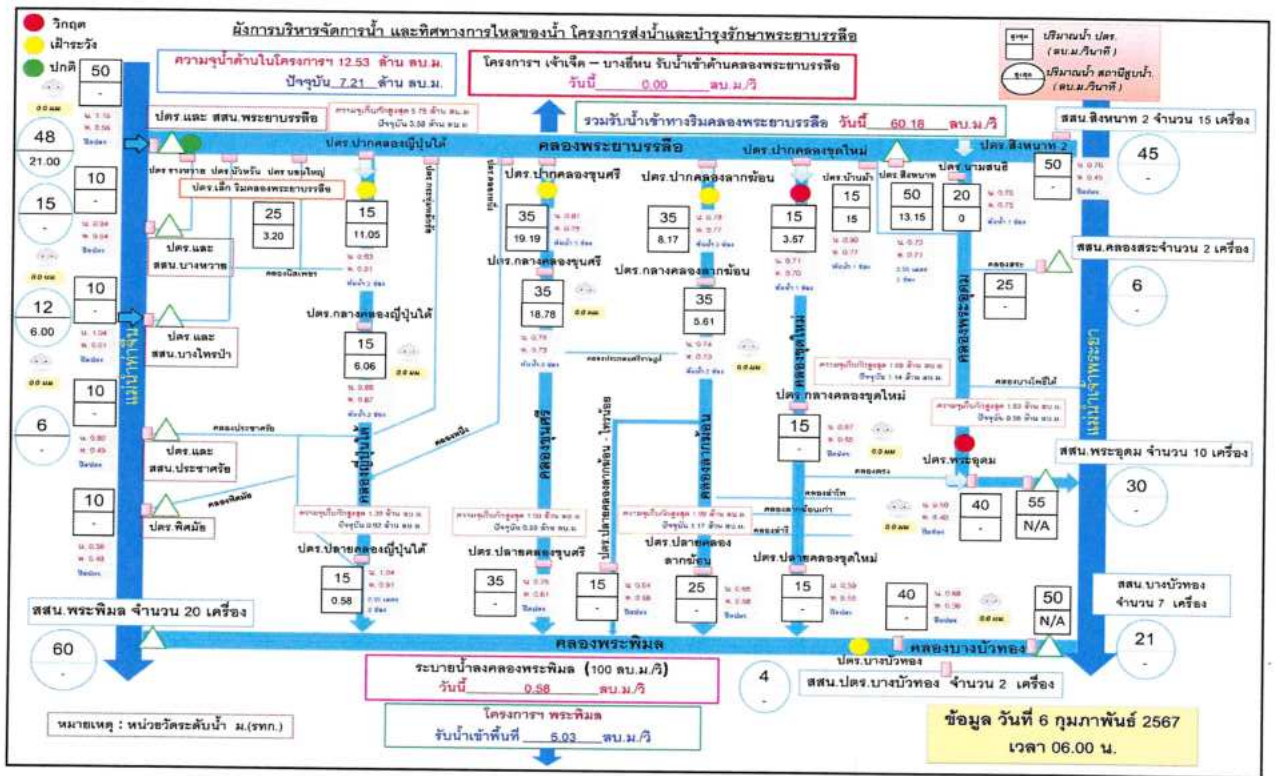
ผังการบริหารจัดการน้ำ และทิศทางการไหลของน้ำ โครงการส่งน้ำและบำรุงรักษาพระยาบรรลือ

วิกฤต
เฝ้าระวัง
ปกติ

ปริมาณน้ำ ปตร. (ลบ.ม./วินาที)
ปริมาณน้ำ สถานีสูบน้ำ (ลบ.ม./วินาที)

ความจุน้ำด้านในโครงการฯ 12.53 ล้าน ลบ.ม.
ปัจจุบัน 7.21 ล้าน ลบ.ม.

โครงการฯ เจ้าเจ็ด – บางยี่หน รับน้ำเข้าด้านคลองพระยาบรรลือ
วันนี้ 0.00 ลบ.ม./วิ

รวมรับน้ำเข้าทางริมคลองพระยาบรรลือ วันนี้ 60.18 ลบ.ม./วิ

ปตร.และ สสน.พระยาบรรลือ
คลองพระยาบรรลือ
ปตร.ปากคลองญี่ปุ่นใต้
ปตร.ปากคลองจุนศรี
ปตร.ปากคลองลากฆ้อน
ปตร.ปากคลองขุดใหม่
ปตร.สิงหนาท 2
สสน.สิงหนาท 2 จำนวน 15 เครื่อง

50
-
48
21.00
10
-
15
-
12
6.00
10
-
6
-
10
-

ปตร.เล็ก ริมคลองพระยาบรรลือ
25
3.20
15
11.05
35
19.19
35
8.17
15
3.57
15
15
50
13.15
20
0
50
-
45
-

ปตร.และ สสน.บางหวาย
ปตร.กลางคลองจุนศรี
ปตร.กลางคลองลากฆ้อน
35
18.78
35
5.61
สสน.คลองสระจำนวน 2 เครื่อง
6
-
25
-

ปตร.และ สสน.บางไผ่ป่า
ปตร.กลางคลองญี่ปุ่นใต้
15
6.06
คลองขุดใหม่
คลองพระอุดม
ปตร.กลางคลองขุดใหม่
15
-

ปตร.และ สสน.ประชาศรัย
คลองญี่ปุ่นใต้
คลองจุนศรี
คลองลากฆ้อน
ปตร.พระอุดม
สสน.พระอุดม จำนวน 10 เครื่อง
30
-

ปตร.พิศมัย
40
-
55
N/A

ปตร.ปลายคลองญี่ปุ่นใต้
15
0.58
ปตร.ปลายคลองจุนศรี
35
-
15
-
ปตร.ปลายคลองลากฆ้อน
25
-
ปตร.ปลายคลองขุดใหม่
15
-
40
-
50
N/A
สสน.บางบัวทอง จำนวน 7 เครื่อง
21
-

สสน.พระพิมล จำนวน 20 เครื่อง
60
-
คลองพระพิมล
ปตร.บางบัวทอง
คลองบางบัวทอง

ระบายน้ำลงคลองพระพิมล (100 ลบ.ม./วิ)
วันนี้ 0.58 ลบ.ม./วิ

4
-
สสน.ปตร.บางบัวทอง จำนวน 2 เครื่อง

หมายเหตุ : หน่วยวัดระดับน้ำ ม.(รทก.)

โครงการฯ พระพิมล
รับน้ำเข้าพื้นที่ 5.03 ลบ.ม./วิ

ข้อมูล วันที่ 6 กุมภาพันธ์ 2567
เวลา 06.00 น.